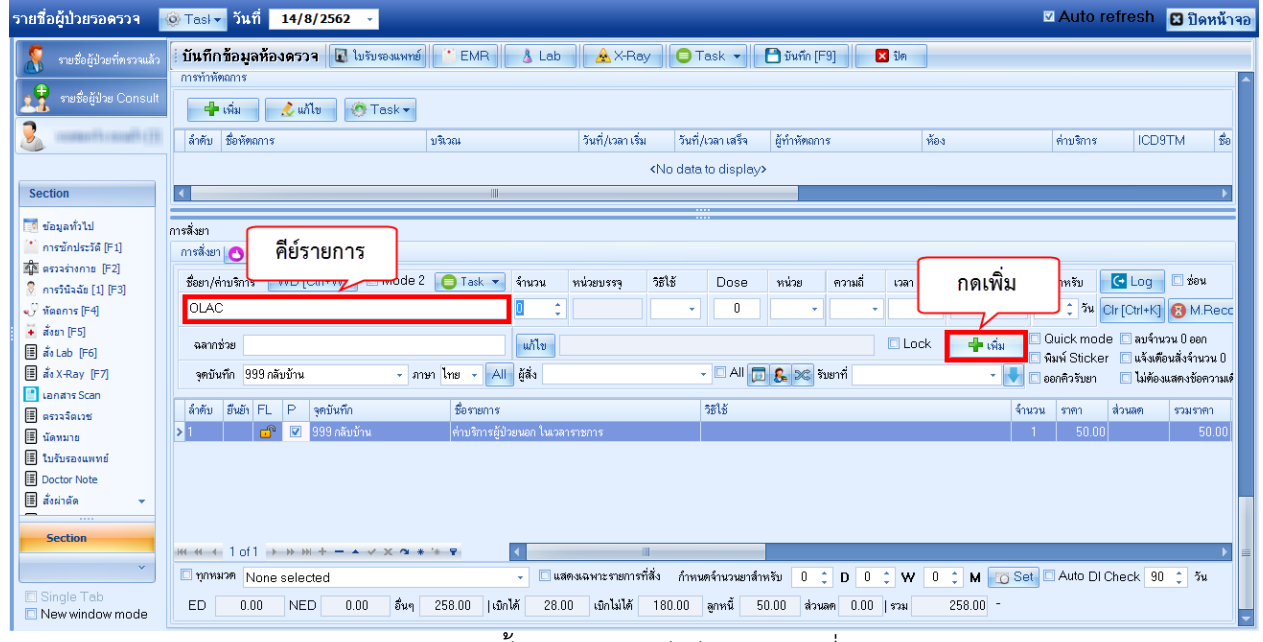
รายชื่อผู้ป่วยรอตรวจ Task วันที่ 14/8/2562 Auto refresh ปิดหน้าจอ

รายชื่อผู้ป่วยที่ตรวจแล้ว
รายชื่อผู้ป่วย Consult
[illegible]

Section
ข้อมูลทั่วไป
การซักประวัติ [F1]
ตรวจร่างกาย [F2]
การวินิจฉัย [1] [F3]
หัตถการ [F4]
สั่งยา [F5]
สั่ง Lab [F6]
สั่ง X-Ray [F7]
เอกสาร Scan
ตรวจจิตเวช
นัดหมาย
ใบรับรองแพทย์
Doctor Note
สั่งผ่าตัด

Section

Single Tab
New window mode

บันทึกข้อมูลห้องตรวจ ใบรับรองแพทย์ EMR Lab X-Ray Task บันทึก [F9] ปิด

การทำหัตถการ
เพิ่ม แก้ไข Task

| ลำดับ | ชื่อหัตถการ | บริเวณ | วันที่/เวลา เริ่ม | วันที่/เวลา เสร็จ | ผู้ทำหัตถการ | ห้อง | ค่าบริการ | ICD9TM | ชื่อ |
|---|---|---|---|---|---|---|---|---|---|

<No data to display>

การสั่งยา
การสั่งยา

คีย์รายการ

ชื่อยา/ค่าบริการ WD [Ctrl+W] Mode 2 Task จำนวน หน่วยบรรจุ วิธีใช้ Dose หน่วย ความถี่ เวลา

กดเพิ่ม

สำหรับ Log ซ่อน
OLAC 0 0 วัน Clr [Ctrl+K] M.Reco
ฉลากช่วย แก้ไข Lock เพิ่ม Quick mode ลบจำนวน 0 ออก
พิมพ์ Sticker แจ้งเตือนสั่งจำนวน 0
จุดบันทึก 999 กลับบ้าน ภาษา ไทย All ผู้สั่ง All รับยาที่ ออกคิวรับยา ไม่ต้องแสดงข้อความแ

| ลำดับ | ยืนยัน | FL | P | จุดบันทึก | ชื่อรายการ | วิธีใช้ | จำนวน | ราคา | ส่วนลด | รวมราคา |
|---|---|---|---|---|---|---|---|---|---|---|
| 1 | | | ☑ | 999 กลับบ้าน | ค่าบริการผู้ป่วยนอก ในเวลาราชการ | | 1 | 50.00 | | 50.00 |

1 of 1

ทุกหมวด None selected แสดงเฉพาะรายการที่สั่ง กำหนดจำนวนยาสำหรับ 0 D 0 W 0 M Set Auto DI Check 90 วัน

ED 0.00 NED 0.00 อื่นๆ 258.00 เบิกได้ 28.00 เบิกไม่ได้ 180.00 ลูกหนี้ 50.00 ส่วนลด 0.00 รวม 258.00 -